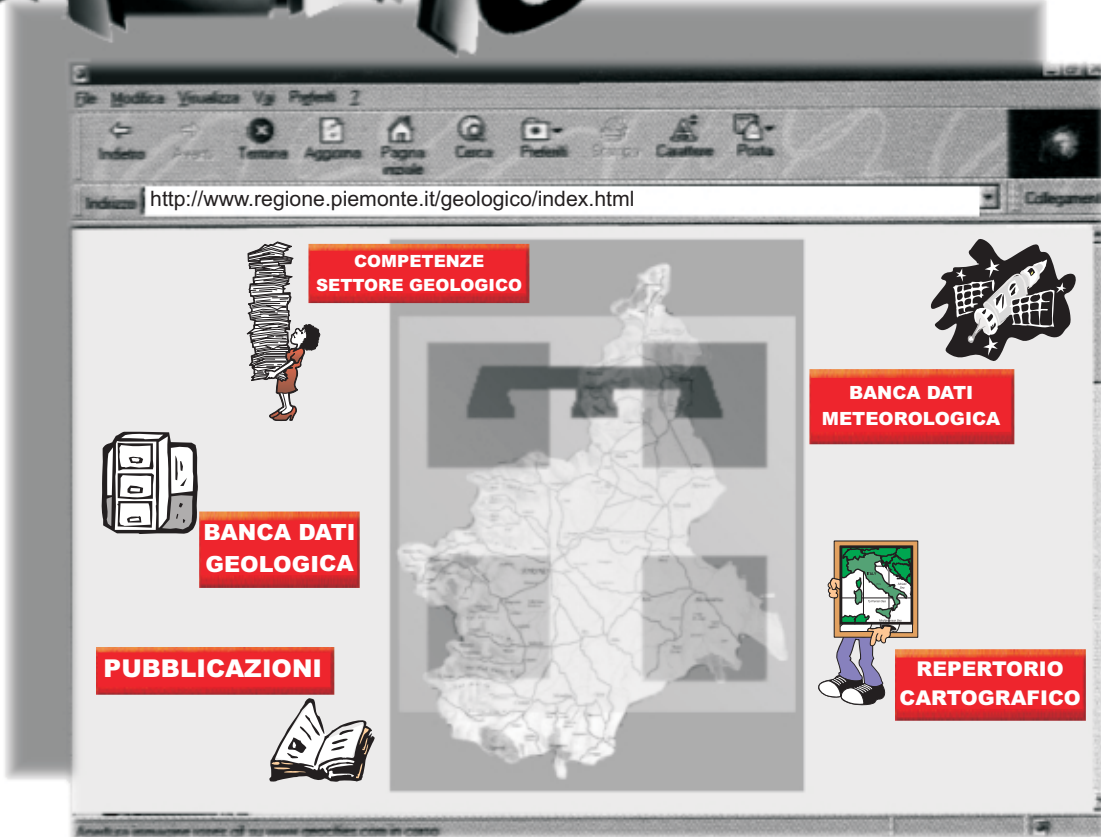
File Modifica Visualizza Vai Preferiti ?

Indietro Avanti Termina Aggiorna Pagina iniziale Cerca Preferiti Stampa Carattere Posta

Indirizzo http://www.regione.piemonte.it/geologico/index.html

Collegamenti

COMPETENZE SETTORE GEOLOGICO

BANCA DATI METEOROLOGICA

BANCA DATI GEOLOGICA

REPERTORIO CARTOGRAFICO

PUBBLICAZIONI

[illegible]